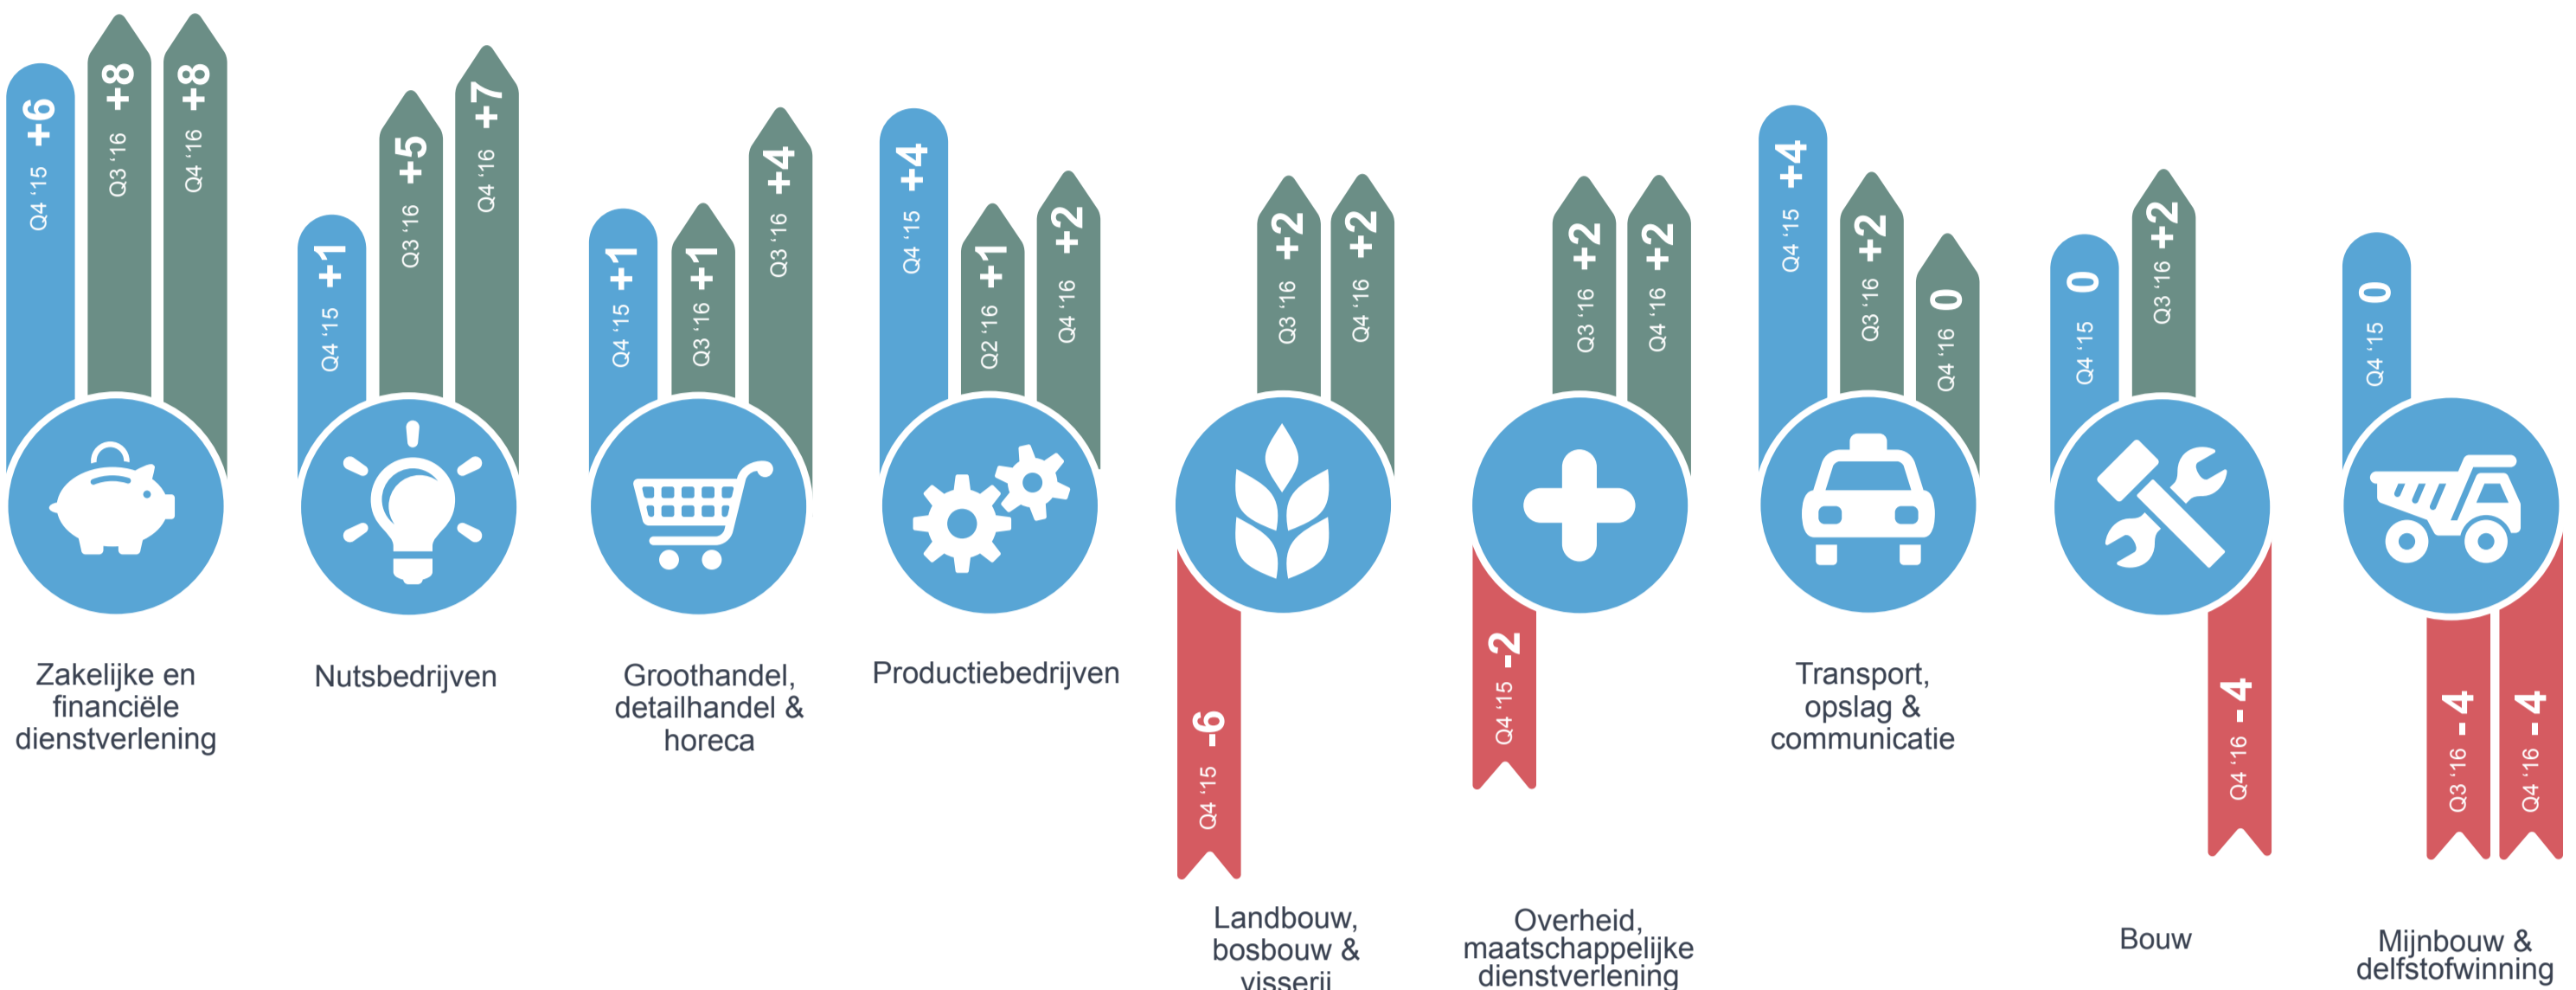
Q4 '15 +6
Q3 '16 +8
Q4 '16 +8
Zakelijke en financiële dienstverlening

Q4 '15 +1
Q3 '16 +5
Q4 '16 +7
Nutsbedrijven

Q4 '15 +1
Q3 '16 +1
Q3 '16 +4
Groothandel, detailhandel & horeca

Q4 '15 +4
Q2 '16 +1
Q4 '16 +2
Productiebedrijven

Q3 '16 +2
Q4 '16 +2
Q4 '15 -6
Landbouw, bosbouw & visserij

Q3 '16 +2
Q4 '16 +2
Q4 '15 -2
Overheid, maatschappelijke dienstverlening

Q4 '15 +4
Q3 '16 +2
Q4 '16 0
Transport, opslag & communicatie

Q4 '15 0
Q3 '16 +2
Q4 '16 -4
Bouw

Q4 '15 0
Q3 '16 -4
Q4 '16 -4
Mijnbouw & delfstofwinning